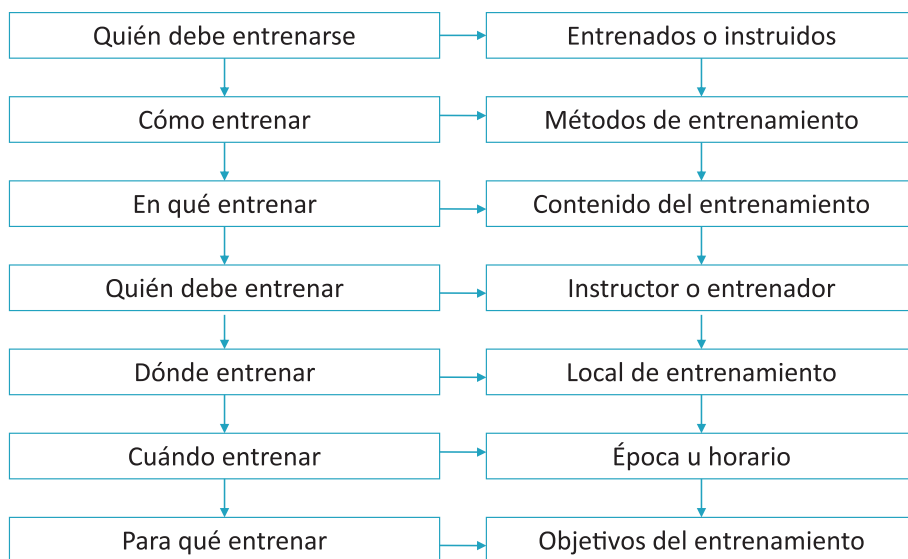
Quién debe entrenarse

Entrenados o instruidos

Cómo entrenar

Métodos de entrenamiento

En qué entrenar

Contenido del entrenamiento

Quién debe entrenar

Instructor o entrenador

Dónde entrenar

Local de entrenamiento

Cuándo entrenar

Época u horario

Para qué entrenar

Objetivos del entrenamiento